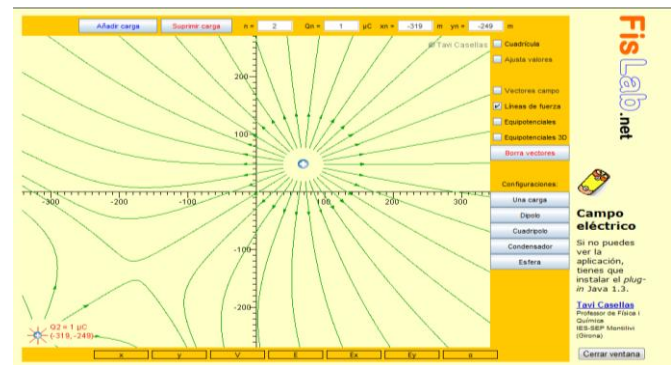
Añadir carga | Suprimir carga | n = 2 | Qn = 1 μC | xn = -319 m | yn = -249 m

© Tavi Casellas

200
100
-100
-200
-300
-200
-100
100
200
300

Q2 = 1 μC
(-319,-249)

x | y | V | E | Ex | Ey | a

Cuadrícula
Ajusta valores

Vectores campo
Líneas de fuerza
Equipotenciales
Equipotenciales 3D
Borra vectores

Configuraciones:
Una carga
Dipolo
Cuadripolo
Condensador
Esfera

FisLab.net

Campo eléctrico

Si no puedes ver la aplicación, tienes que instalar el plug-in Java 1.3.

Tavi Casellas
Professor de Física i Química
IES-SEP Montilivi (Girona)

Cerrar ventana